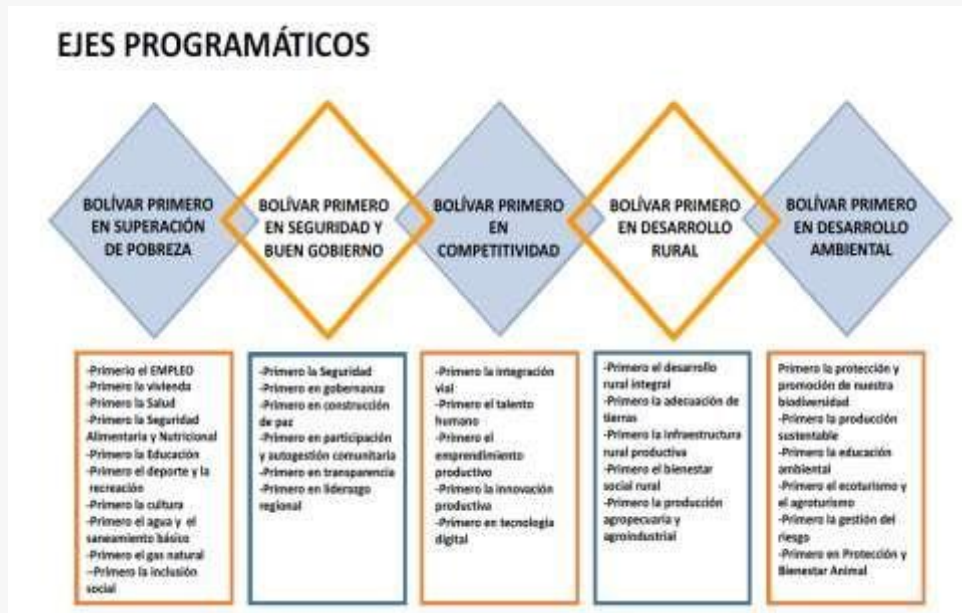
EJES PROGRAMÁTICOS

BOLÍVAR PRIMERO EN SUPERACIÓN DE POBREZA

BOLÍVAR PRIMERO EN SEGURIDAD Y BUEN GOBIERNO

BOLÍVAR PRIMERO EN COMPETITIVIDAD

BOLÍVAR PRIMERO EN DESARROLLO RURAL

BOLÍVAR PRIMERO EN DESARROLLO AMBIENTAL

-Primero el EMPLEO
-Primero la vivienda
-Primero la Salud
-Primero la Seguridad Alimentaria y Nutricional
-Primero la Educación
-Primero el deporte y la recreación
-Primero la cultura
-Primero el agua y el saneamiento básico
-Primero el gas natural
--Primero la inclusión social

-Primero la Seguridad
-Primero en gobernanza
-Primero en construcción de paz
-Primero en participación y autogestión comunitaria
-Primero en transparencia
-Primero en liderazgo regional

-Primero la integración vial
-Primero el talento humano
-Primero el emprendimiento productivo
-Primero la innovación productiva
-Primero en tecnología digital

-Primero el desarrollo rural integral
-Primero la adecuación de tierras
-Primero la infraestructura rural productiva
-Primero el bienestar social rural
-Primero la producción agropecuaria y agroindustrial

Primero la protección y promoción de nuestra biodiversidad
-Primero la producción sustentable
-Primero la educación ambiental
-Primero el ecoturismo y el agroturismo
-Primero la gestión del riesgo
-Primero en Protección y Bienestar Animal